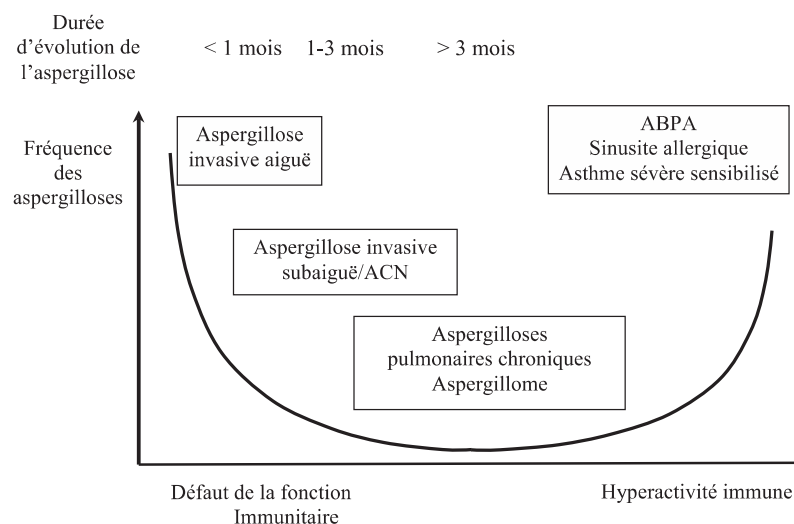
Durée d'évolution de l'aspergillose

< 1 mois 1-3 mois > 3 mois

Fréquence des aspergilloses

Aspergillose invasive aiguë

ABPA
Sinusite allergique
Asthme sévère sensibilisé

Aspergillose invasive subaiguë/ACN

Aspergilloses pulmonaires chroniques
Aspergillome

Défaut de la fonction Immunitaire

Hyperactivité immune